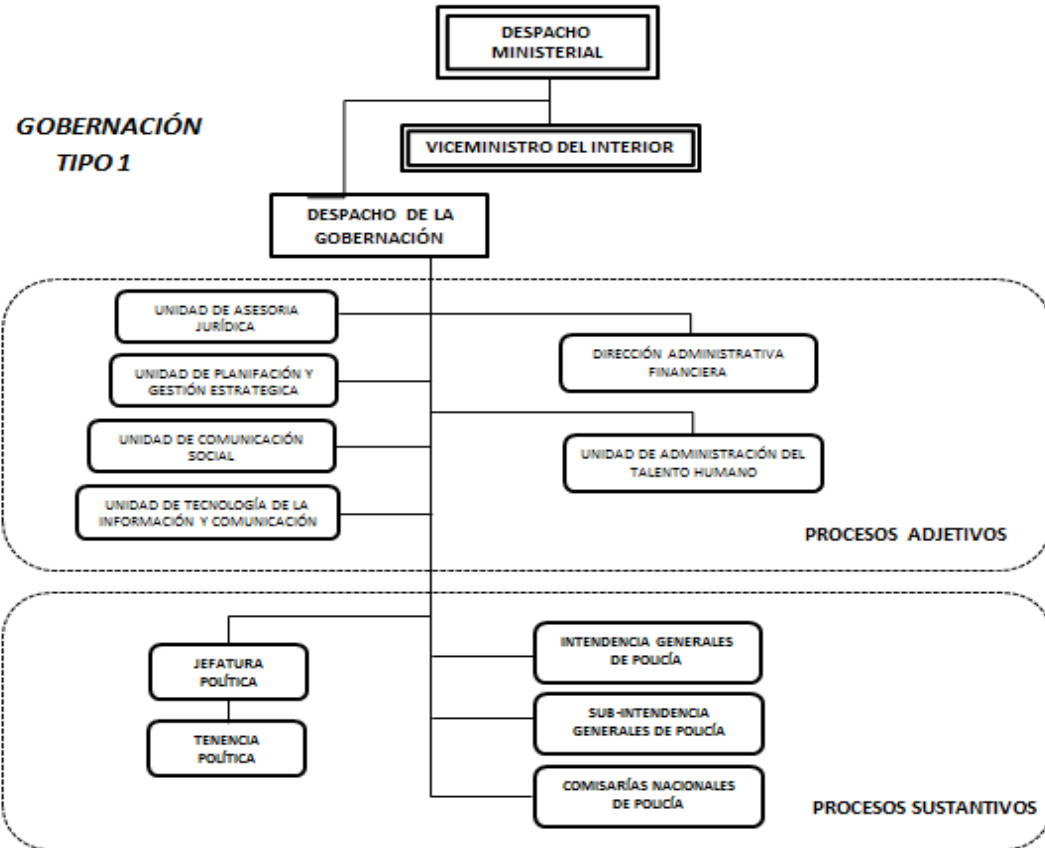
DESPACHO MINISTERIAL

GOBERNACIÓN TIPO 1

VICEMINISTRO DEL INTERIOR

DESPACHO DE LA GOBERNACIÓN

UNIDAD DE ASESORIA JURÍDICA

UNIDAD DE PLANIFACIÓN Y GESTIÓN ESTRATEGICA

UNIDAD DE COMUNICACIÓN SOCIAL

UNIDAD DE TECNOLOGÍA DE LA INFORMACIÓN Y COMUNICACIÓN

DIRECCIÓN ADMINISTRATIVA FINANCIERA

UNIDAD DE ADMINISTRACIÓN DEL TALENTO HUMANO

PROCESOS ADJETIVOS

JEFATURA POLÍTICA

TENENCIA POLÍTICA

INTENDENCIA GENERALES DE POLICÍA

SUB-INTENDENCIA GENERALES DE POLICÍA

COMISARÍAS NACIONALES DE POLICÍA

PROCESOS SUSTANTIVOS